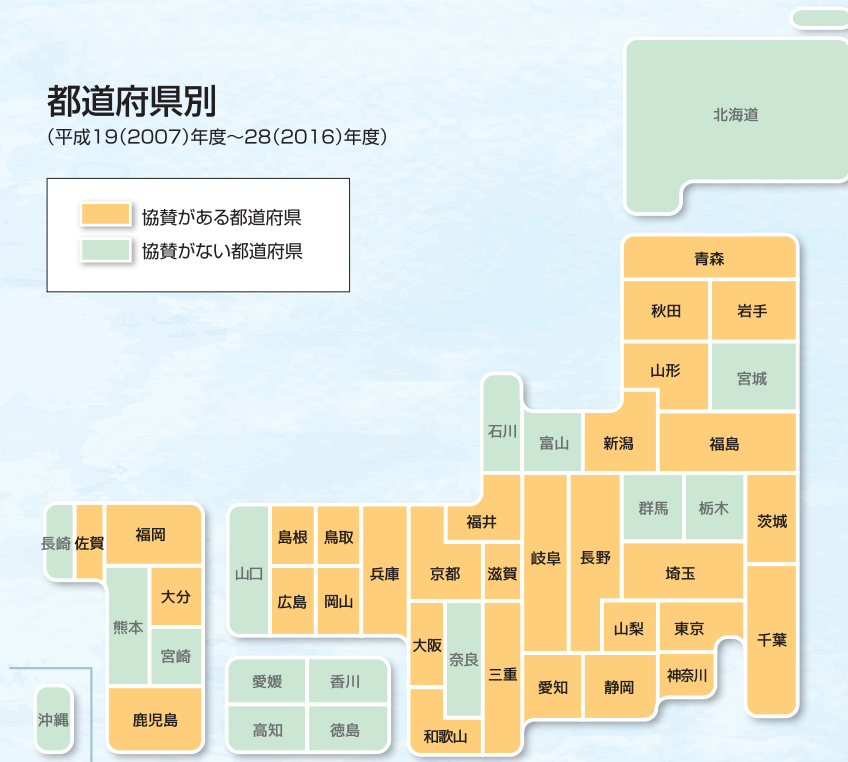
都道府県別
(平成19(2007)年度~28(2016)年度)

協賛がある都道府県
協賛がない都道府県

北海道
青森
秋田
岩手
山形
宮城
石川
富山
新潟
福島
福井
群馬
栃木
茨城
長崎
佐賀
福岡
島根
鳥取
兵庫
京都
滋賀
岐阜
長野
埼玉
山口
広島
岡山
大分
熊本
宮崎
大阪
奈良
三重
山梨
東京
千葉
愛知
静岡
神奈川
愛媛
香川
高知
徳島
沖縄
鹿児島
和歌山